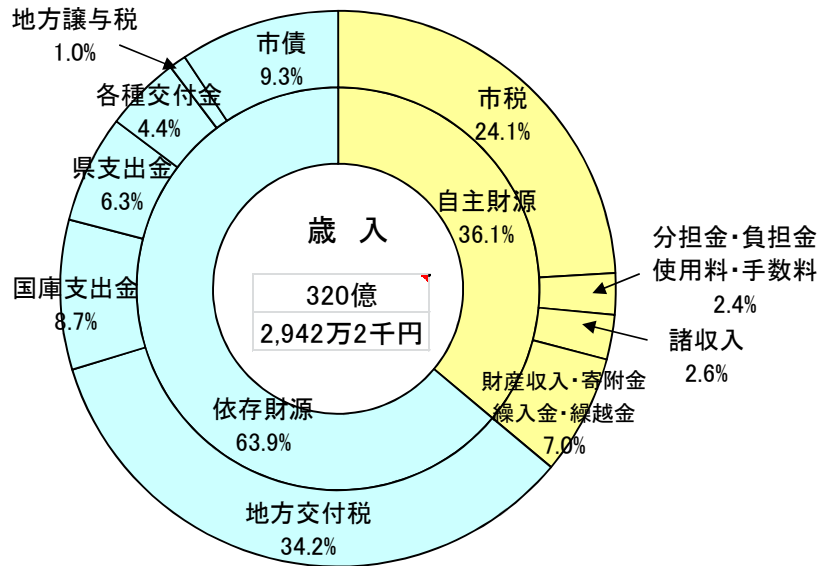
地方譲与税
1.0%

市債
9.3%

各種交付金
4.4%

県支出金
6.3%

国庫支出金
8.7%

市税
24.1%

自主財源
36.1%

歳　入

320億

2,942万2千円

分担金・負担金
使用料・手数料
2.4%

諸収入
2.6%

財産収入・寄附金
繰入金・繰越金
7.0%

依存財源
63.9%

地方交付税
34.2%